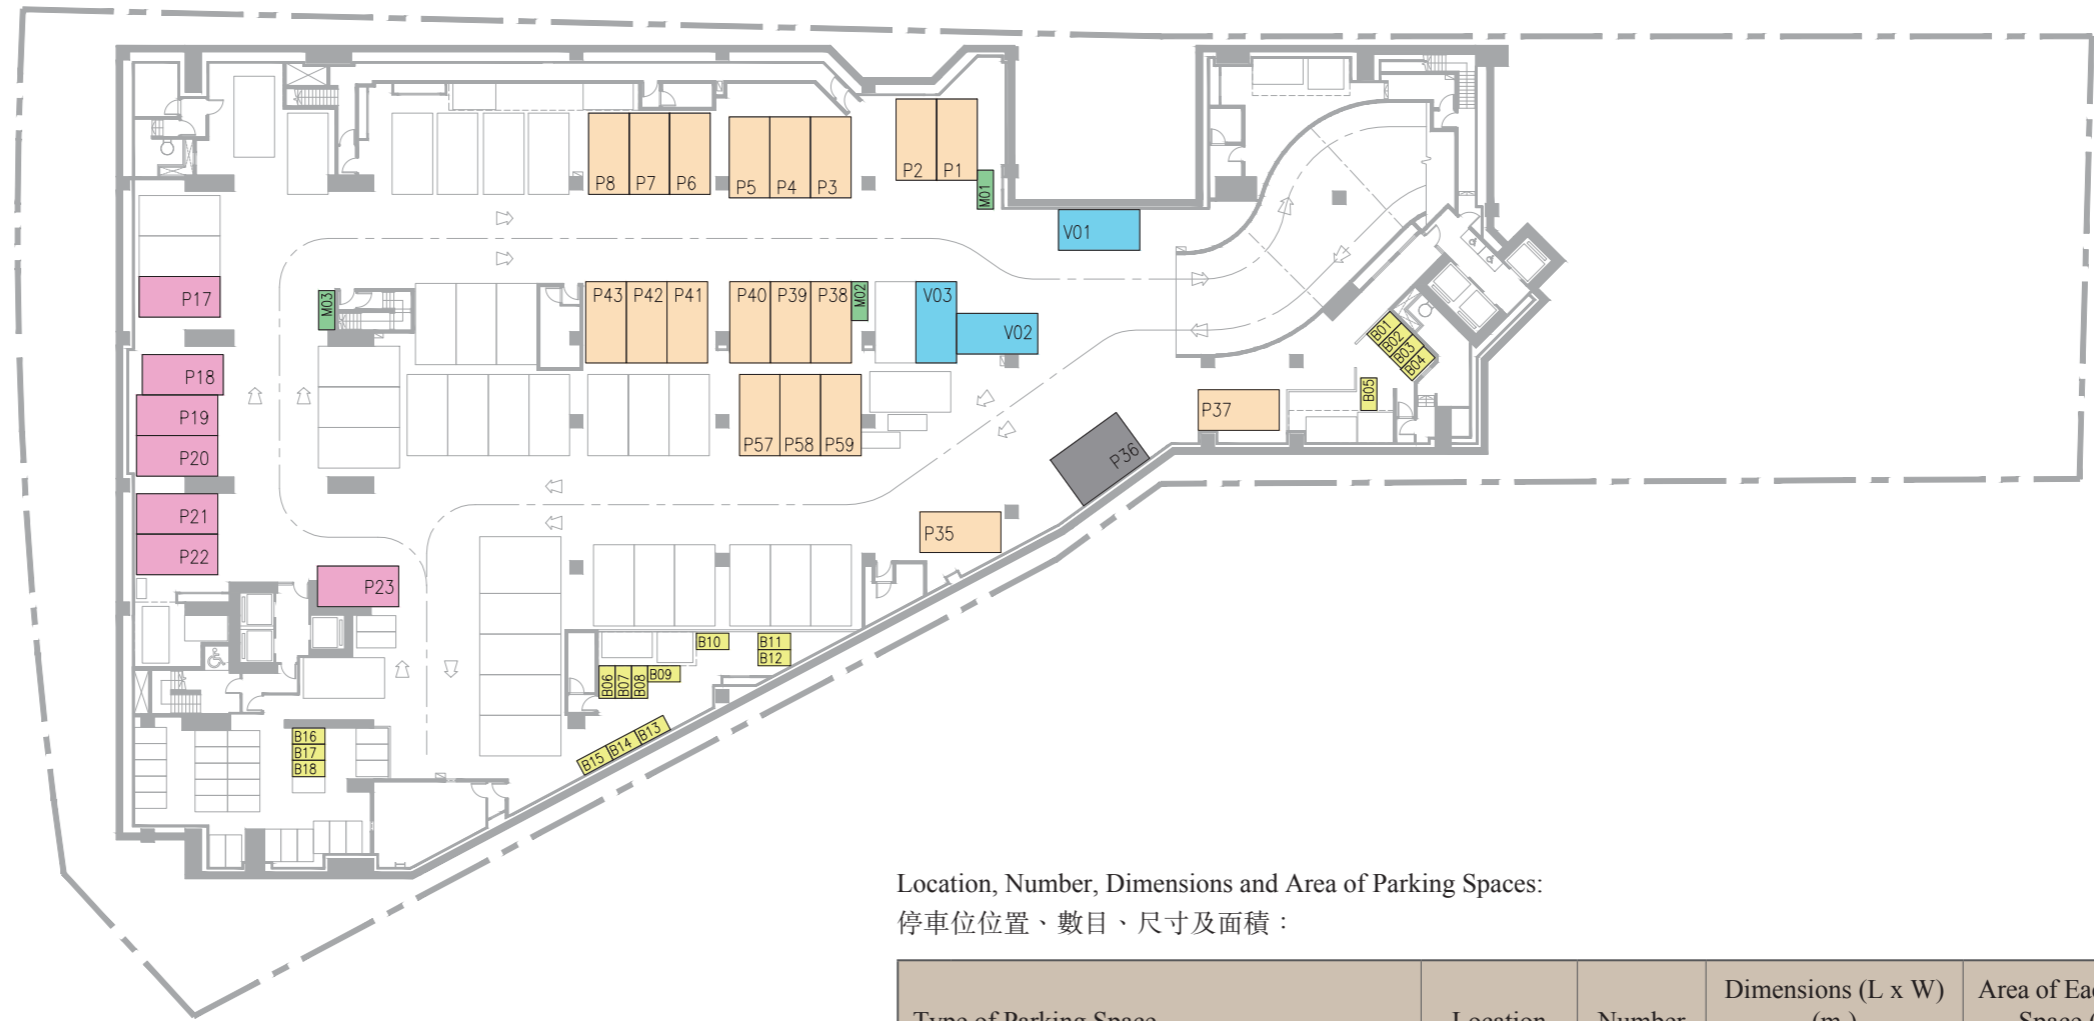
P8 P7 P6
P5 P4 P3
P2 P1
M01
V01
P17
M03
P43 P42 P41
P40 P39 P38
M02
V03
V02
B01 B02 B03 B04
B05
P37
P18
P19
P20
P57 P58 P59
P36
P21
P22
P35
P23
B10
B11
B12
B06 B07 B08 B09
B16
B17
B18
B15 B14 B13

Location, Number, Dimensions and Area of Parking Spaces:
停車位位置、數目、尺寸及面積：

| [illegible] | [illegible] | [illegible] | Dimensions (L x W) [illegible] | Area of Ea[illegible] |
|---|---|---|---|---|